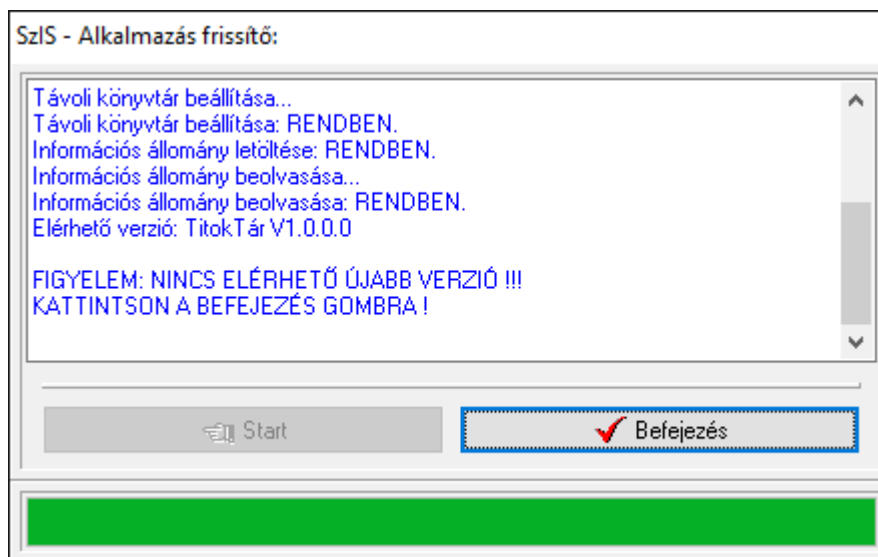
SzIS - Alkalmazás frissítő:

Távoli könyvtár beállítása...
Távoli könyvtár beállítása: RENDBEN.
Információs állomány letöltése: RENDBEN.
Információs állomány beolvasása...
Információs állomány beolvasása: RENDBEN.
Elérhető verzió: TitokTár V1.0.0.0

FIGYELEM: NINCS ELÉRHETŐ ÚJABB VERZIÓ !!!
KATTINTSON A BEFEJEZÉS GOMBRA !

Start

Befejezés